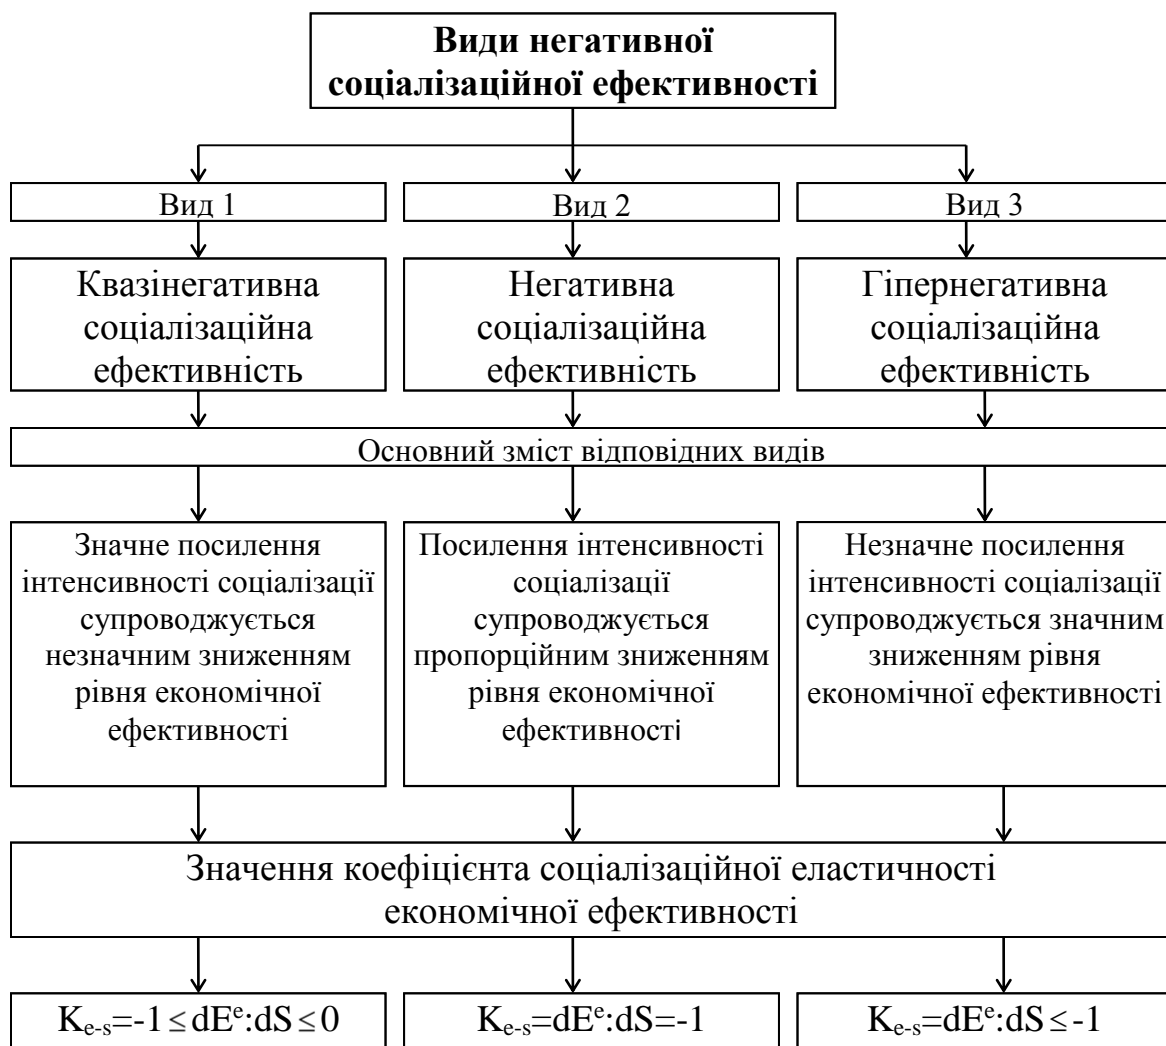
Види негативної соціалізаційної ефективності

Вид 1

Вид 2

Вид 3

Квазінегативна соціалізаційна ефективність

Негативна соціалізаційна ефективність

Гіпернегативна соціалізаційна ефективність

Основний зміст відповідних видів

Значне посилення інтенсивності соціалізації супроводжується незначним зниженням рівня економічної ефективності

Посилення інтенсивності соціалізації супроводжується пропорційним зниженням рівня економічної ефективності

Незначне посилення інтенсивності соціалізації супроводжується значним зниженням рівня економічної ефективності

Значення коефіцієнта соціалізаційної еластичності економічної ефективності

$K_{e-s}=-1 \leq dE^e:dS \leq 0$

$K_{e-s}=dE^e:dS=-1$

$K_{e-s}=dE^e:dS \leq -1$